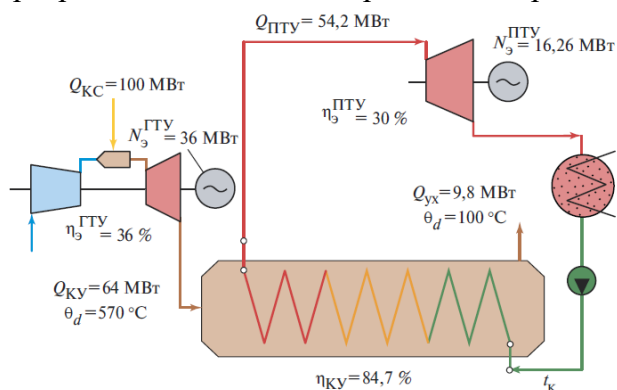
$Q_{ПТУ} = 54,2$ МВт

$N_э^{ПТУ} = 16,26$ МВт

$Q_{КС} = 100$ МВт

$N_э^{ГТУ} = 36$ МВт

$\eta_э^{ПТУ} = 30$ %

$\eta_э^{ГТУ} = 36$ %

$Q_{ух} = 9,8$ МВт
$\theta_d = 100$ °C

$Q_{КУ} = 64$ МВт
$\theta_d = 570$ °C

$\eta_{КУ} = 84,7$ %

$t_к$